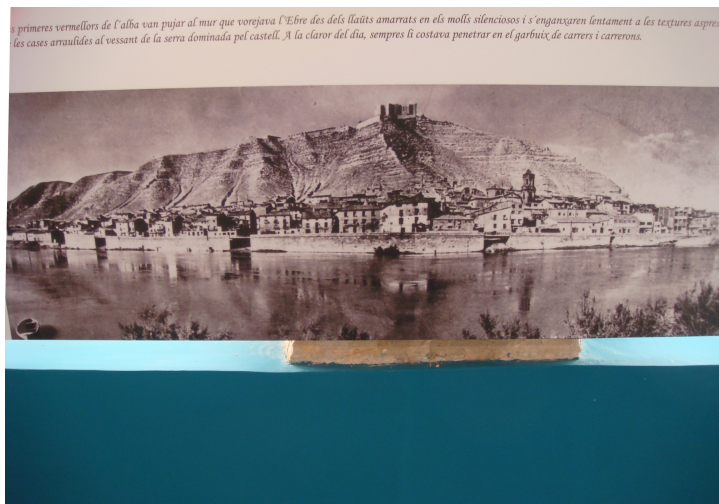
s primeres vermellors de l'alba van pujar al mur que vorejava l'Ebre des dels llaüts amarrats en els molls silenciosos i s'enganxaren lentament a les textures aspres les cases arraulides al vessant de la serra dominada pel castell. A la claror del dia, sempres li costava penetrar en el garbuix de carrers i carrerons.